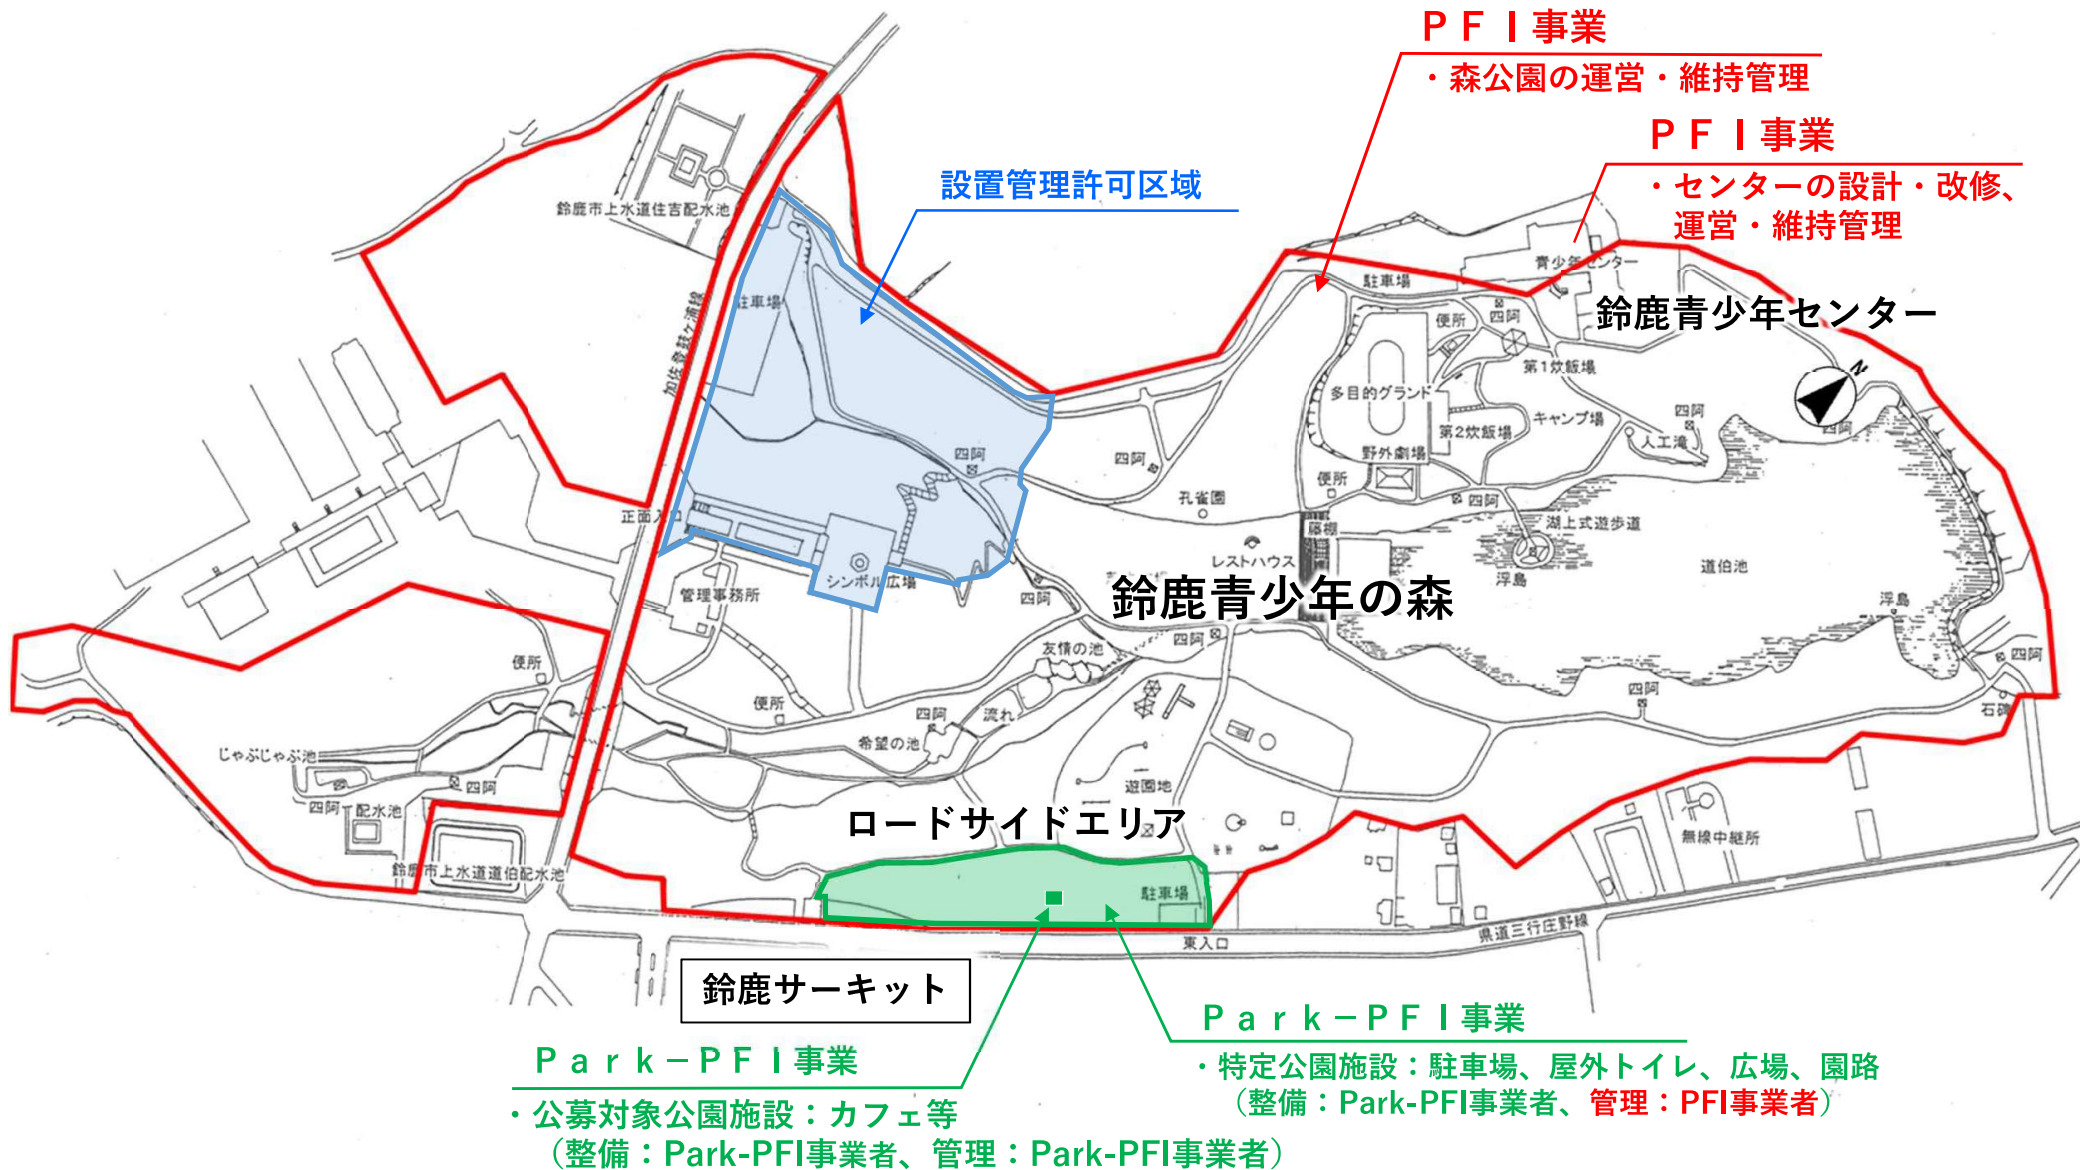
ＰＦＩ事業
・森公園の運営・維持管理

ＰＦＩ事業
・センターの設計・改修、運営・維持管理

設置管理許可区域

鈴鹿市上水道住吉配水池
加佐登鼓ケ浦線
駐車場
青少年センター
鈴鹿青少年センター
駐車場
便所
四阿
多目的グランド
第1炊飯場
キャンプ場
四阿
人工滝
第2炊飯場
野外劇場
四阿
便所
四阿
四阿
孔雀園
藤棚
湖上式遊歩道
道伯池
レストハウス
浮島
浮島
正面入口
シンボル広場
四阿
管理事務所
鈴鹿青少年の森
四阿
友情の池
四阿
四阿
便所
便所
四阿
流れ
希望の池
じゃぶじゃぶ池
四阿
四阿
配水池
遊園地
無線中継所
石碑
鈴鹿市上水道道伯配水池
ロードサイドエリア
駐車場
東入口
県道三行庄野線

鈴鹿サーキット

Ｐａｒｋ－ＰＦＩ事業
・特定公園施設：駐車場、屋外トイレ、広場、園路
（整備：Park-PFI事業者、管理：PFI事業者）

Ｐａｒｋ－ＰＦＩ事業
・公募対象公園施設：カフェ等
（整備：Park-PFI事業者、管理：Park-PFI事業者）